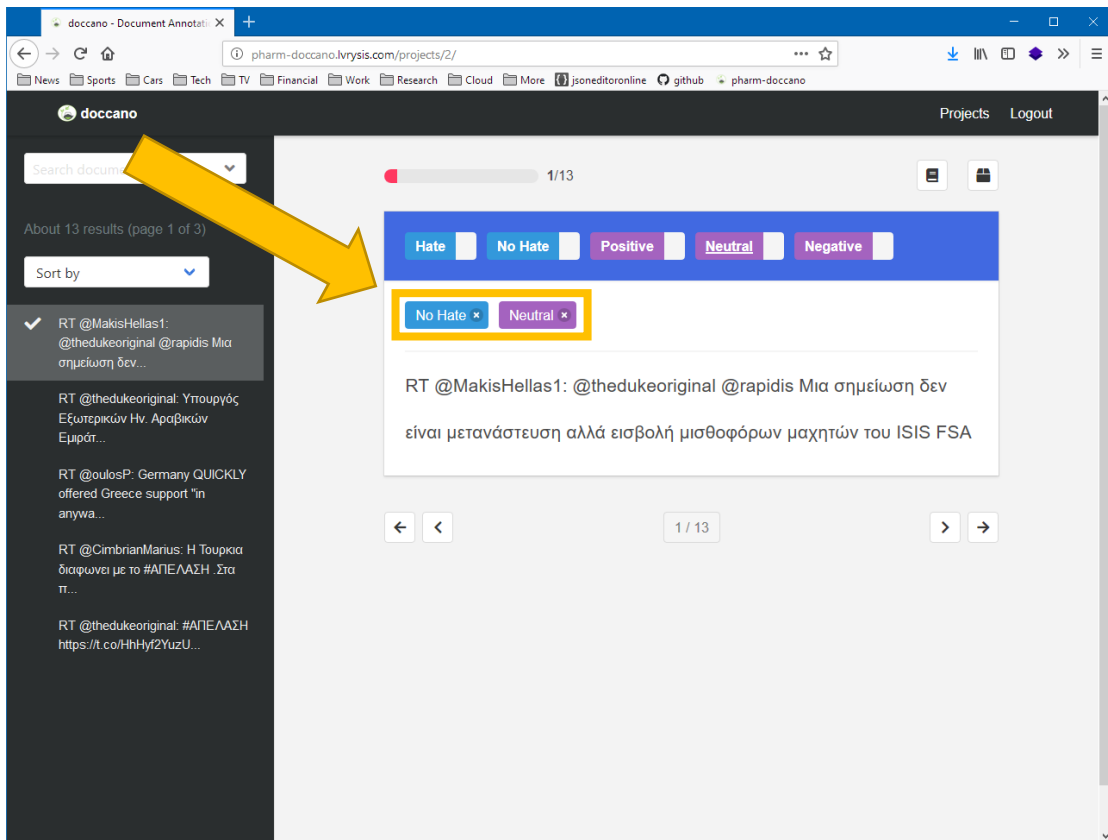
doccano - Document Annotati ×

pharm-doccano.lvrysis.com/projects/2/

News Sports Cars Tech TV Financial Work Research Cloud More jsoneditoronline github pharm-doccano

doccano

Projects Logout

Search docume

About 13 results (page 1 of 3)

Sort by

RT @MakisHellas1: @thedukeoriginal @rapidis Μια σημείωση δεν...

RT @thedukeoriginal: Υπουργός Εξωτερικών Ην. Αραβικών Εμιράτ...

RT @oulosP: Germany QUICKLY offered Greece support "in anywa...

RT @CimbrianMarius: Η Τουρκια διαφωνει με το #ΑΠΕΛΑΣΗ .Στα π...

RT @thedukeoriginal: #ΑΠΕΛΑΣΗ https://t.co/HhHyf2YuzU...

1/13

Hate No Hate Positive Neutral Negative

No Hate × Neutral ×

RT @MakisHellas1: @thedukeoriginal @rapidis Μια σημείωση δεν είναι μετανάστευση αλλά εισβολή μισθοφόρων μαχητών του ISIS FSA

1 / 13